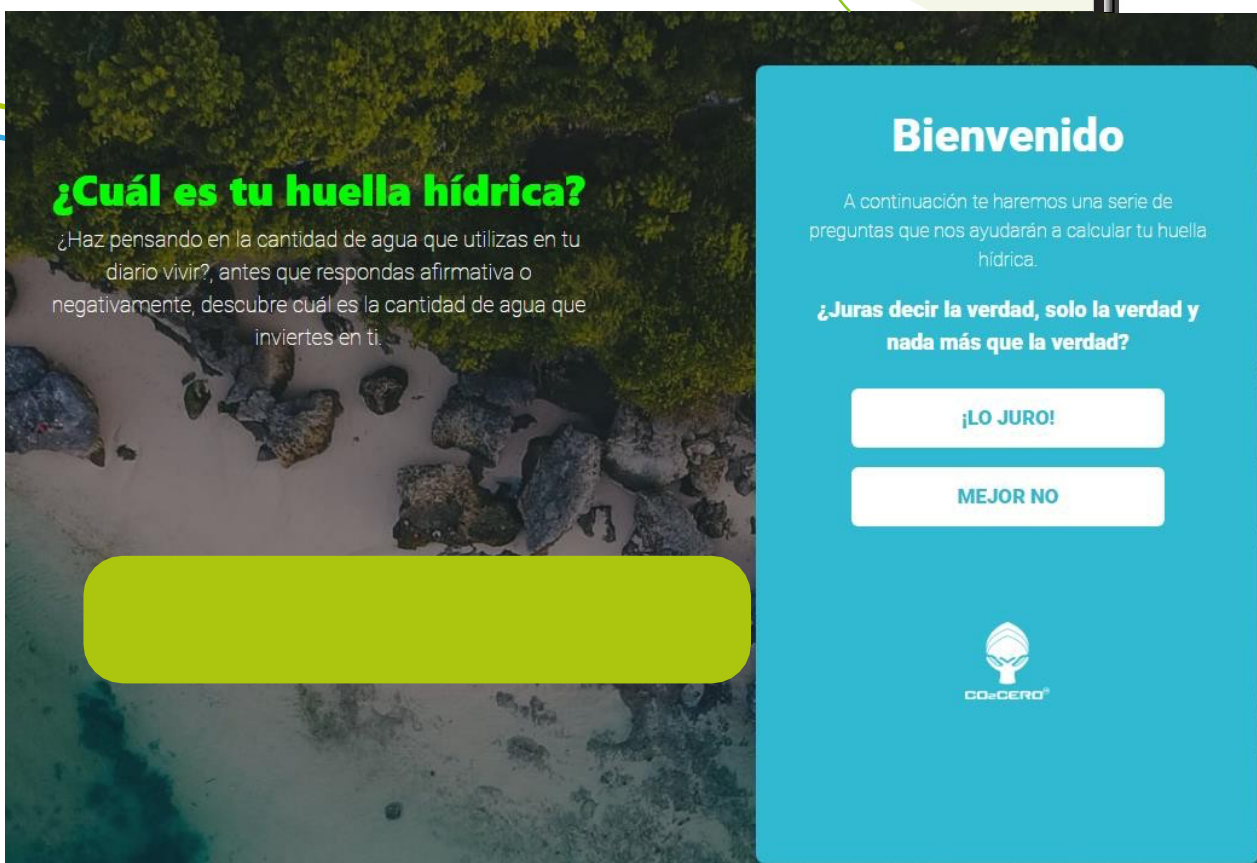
¿Cuál es tu huella hídrica?
¿Haz pensando en la cantidad de agua que utilizas en tu diario vivir?, antes que respondas afirmativa o negativamente, descubre cuál es la cantidad de agua que inviertes en ti.

Bienvenido

A continuación te haremos una serie de preguntas que nos ayudarán a calcular tu huella hídrica.

¿Juras decir la verdad, solo la verdad y nada más que la verdad?

¡LO JURO!

MEJOR NO

CO2CERO®